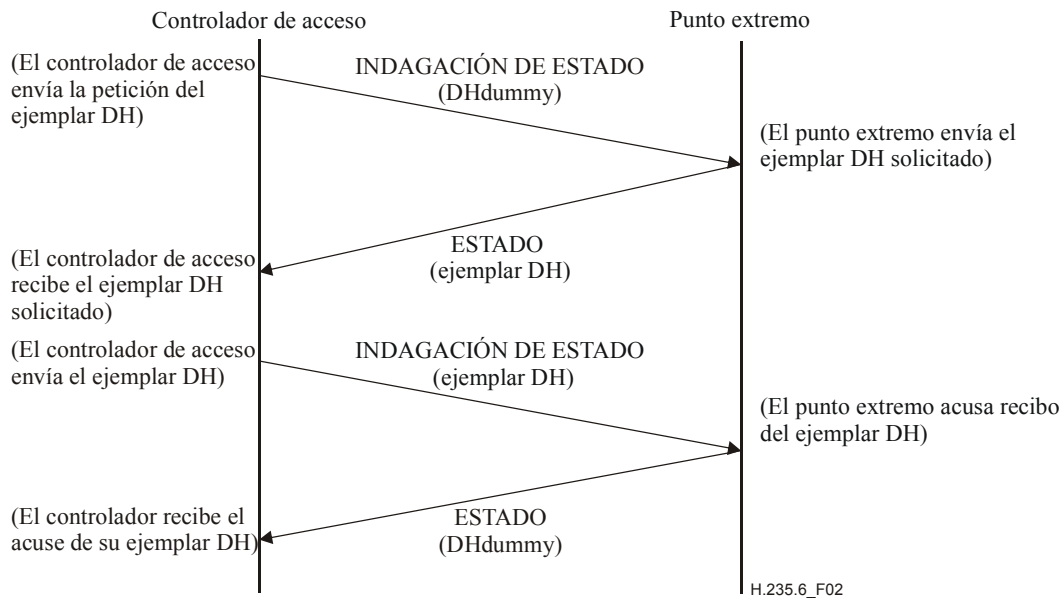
Controlador de acceso

Punto extremo

(El controlador de acceso envía la petición del ejemplar DH)

INDAGACIÓN DE ESTADO
(DHdummy)

(El punto extremo envía el ejemplar DH solicitado)

ESTADO
(ejemplar DH)

(El controlador de acceso recibe el ejemplar DH solicitado)

(El controlador de acceso envía el ejemplar DH)

INDAGACIÓN DE ESTADO
(ejemplar DH)

(El punto extremo acusa recibo del ejemplar DH)

(El controlador recibe el acuse de su ejemplar DH)

ESTADO
(DHdummy)

H.235.6_F02